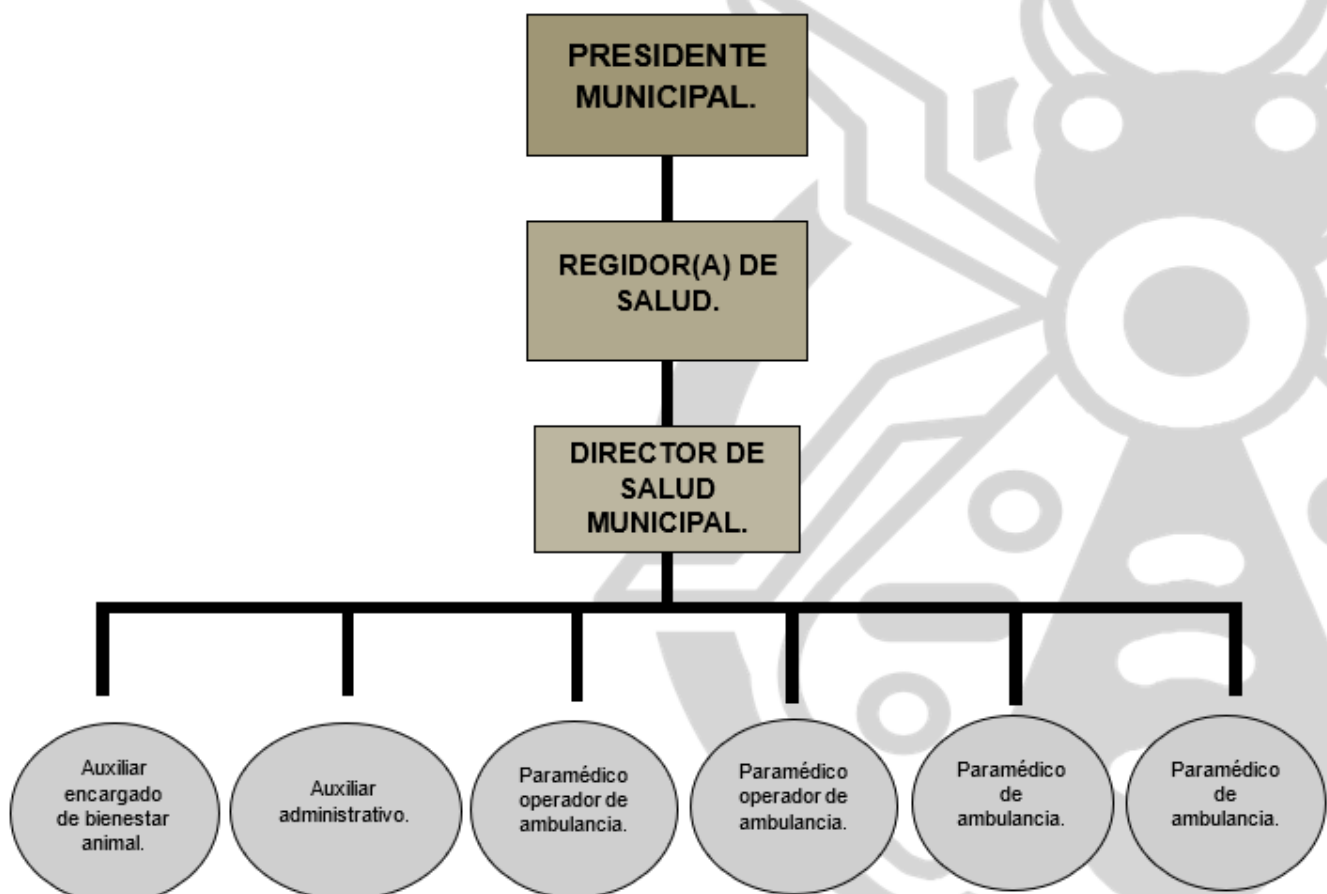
PRESIDENTE MUNICIPAL.

REGIDOR(A) DE SALUD.

DIRECTOR DE SALUD MUNICIPAL.

Auxiliar encargado de bienestar animal.

Auxiliar administrativo.

Paramédico operador de ambulancia.

Paramédico operador de ambulancia.

Paramédico de ambulancia.

Paramédico de ambulancia.